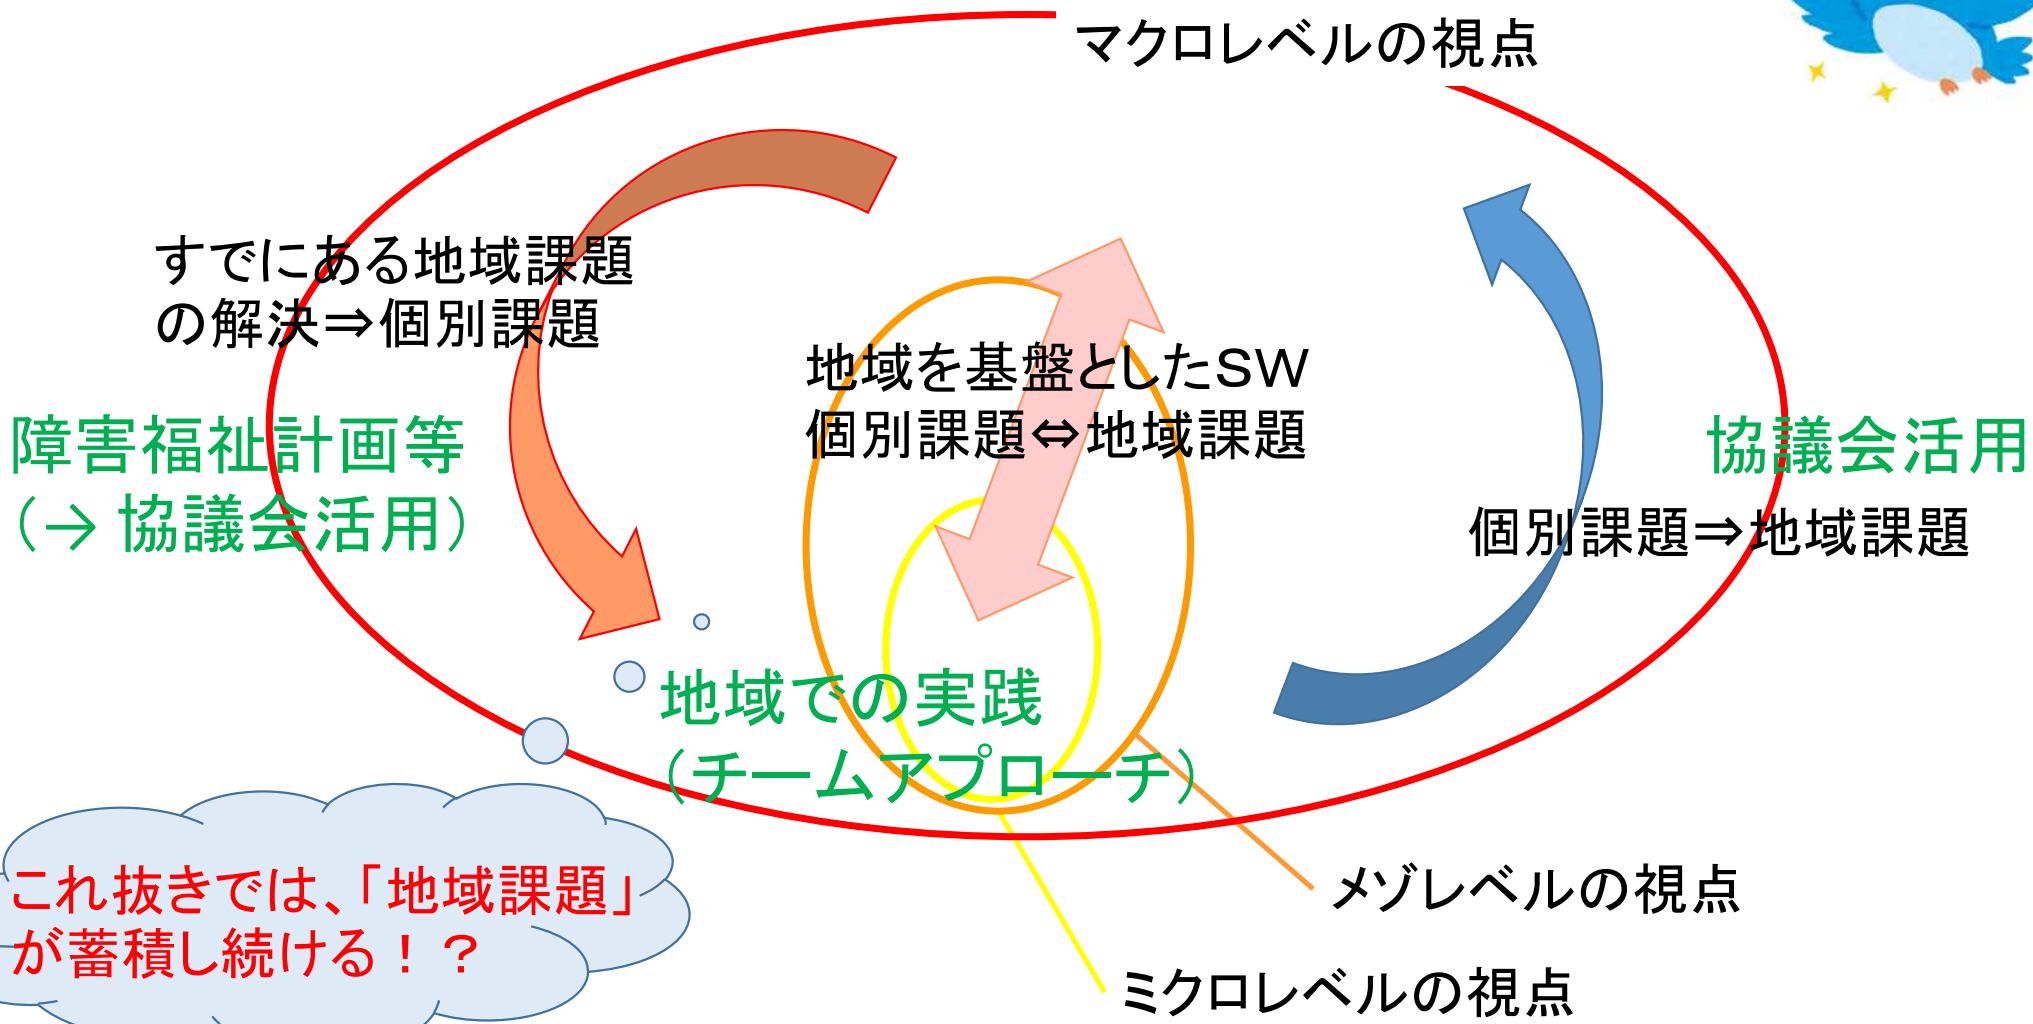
マクロレベルの視点

すでにある地域課題の解決⇒個別課題

障害福祉計画等
（→ 協議会活用）

地域を基盤としたSW
個別課題⇔地域課題

協議会活用

個別課題⇒地域課題

地域での実践
（チームアプローチ）

これ抜きでは、「地域課題」が蓄積し続ける！？

メゾレベルの視点

ミクロレベルの視点